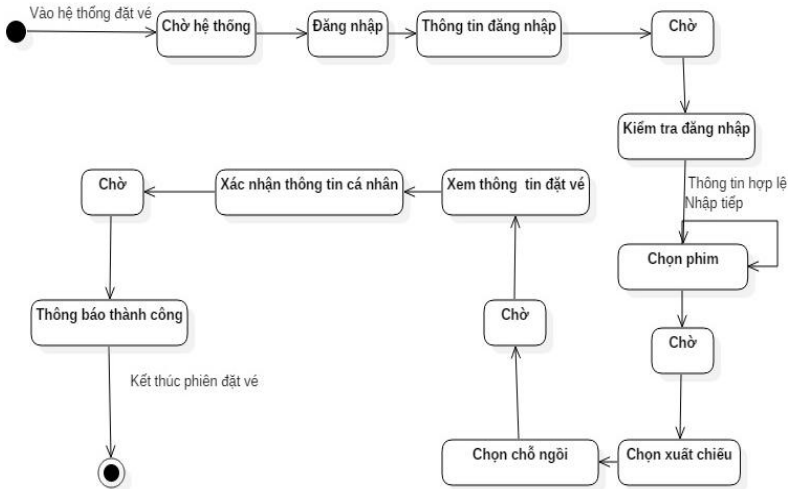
Vào hệ thống đặt vé

Chờ hệ thống

Đăng nhập

Thông tin đăng nhập

Chờ

Kiểm tra đăng nhập

Thông tin hợp lệ

Nhập tiếp

Chọn phim

Chờ

Chọn xuất chiếu

Chọn chỗ ngồi

Chờ

Xem thông tin đặt vé

Xác nhận thông tin cá nhân

Chờ

Thông báo thành công

Kết thúc phiên đặt vé